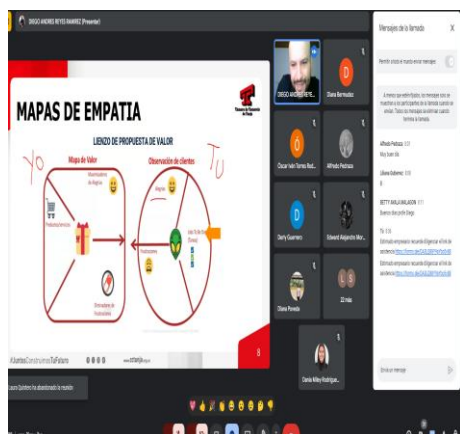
DIEGO ANDRES REYES RAMIREZ (Presente)

MAPAS DE EMPATIA

LIENZO DE PROPUESTA DE VALOR

Mapa de Valor

Observación de clientes

YO

TU

Alegrías

Frustraciones

Productos/servicios

Eliminadores de frustraciones

Creadores de Alegrías

Lista Trabajo (Tareas)

#JuntosConstruimosTuFuturo

www.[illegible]

8

DIEGO ANDRES REYE...

Diana Bermudez

Óscar Iván Torres Red...

Alfredo Pastrana

Darry Guerrero

Edward Alejandro Mor...

Diana Pineda

22 más

Dania Mileyi Rodríguez...

Laura Quintero ha abandonado la reunión

Mensajes de la llamada

Permitir a todos enviar mensajes

A menos que estén fijados, los mensajes solo se mostrarán a los participantes de la llamada cuando se envíen. Todos los mensajes se borrarán cuando termine la llamada.

Alfredo Pastrana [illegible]
Muy buen día

Liliana Gutierrez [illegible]
Buen día

BETTY MALAVER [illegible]
Buenos días profe Diego

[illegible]

Estimado empresario/a recuerde diligenciar el link de asistencia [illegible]

Estimado empresario/a recuerde diligenciar el link de asistencia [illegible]

Envía un mensaje